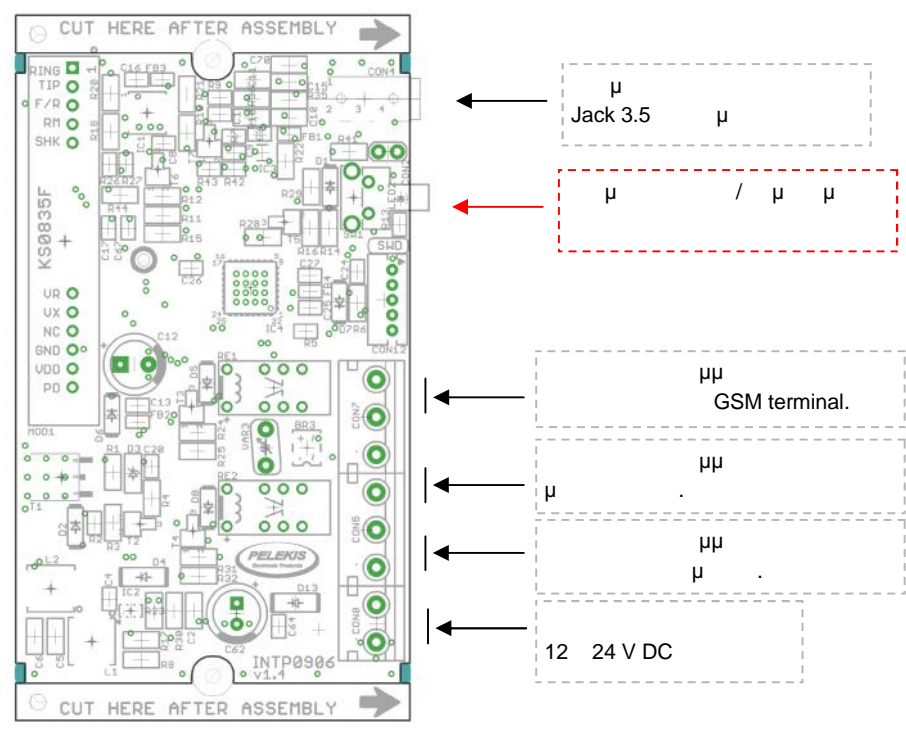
CUT HERE AFTER ASSEMBLY

RING
TIP
F/R
RM
SHK
KS0835F
VR
VX
NC
GND
VDD
PD
MOD1
C16 FB3
R20
R18
C78
CON4
R9
FB1
R4
D1
C1
R43 R42
R26 R27
R44
R12
R11
R15
R28
R283
T6
D16 R14
SWD
C17
C26
C22
IC4
R5
D7 R6
CON12
C12
RE1
D5
C13
FB2
VAR3
BR3
CON7
R1 D3 C20
D4
T1
D2
R3
T2
RE2
CON6
PELEKIS
Electronic Products
L2
D4
IC2
R32
R31
D13
C44
CON8
C62
R30
C2
R8
L1
INTP0906
v1.4

CUT HERE AFTER ASSEMBLY

μ
Jack 3.5 μ

μ / μ μ

μμ
GSM terminal.

μμ
μ .

μμ
μ .

12 24 V DC